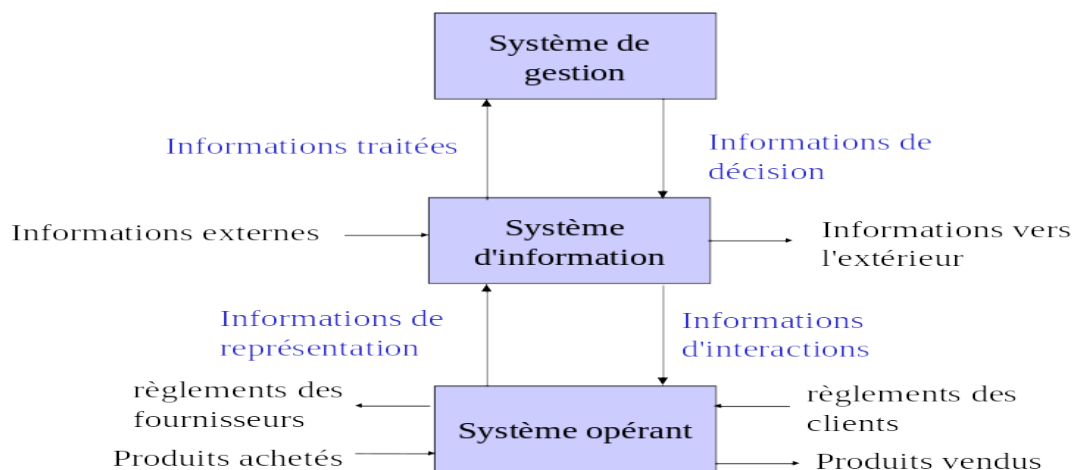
Système de gestion

Informations traitées

Informations de décision

Informations externes

Système d'information

Informations vers l'extérieur

Informations de représentation

Informations d'interactions

règlements des fournisseurs

Système opérant

règlements des clients

Produits achetés

Produits vendus